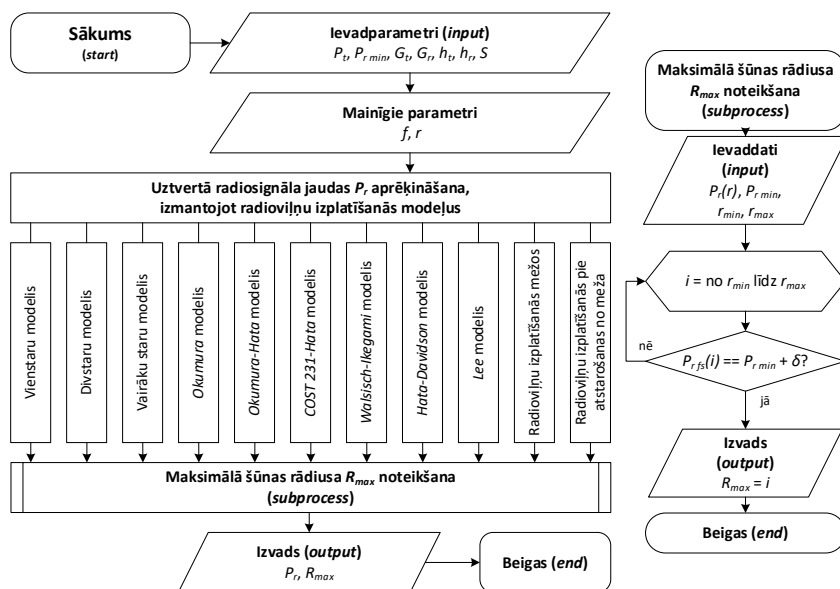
Sākums
(start)

Ievadparametri (input)
$P_t$, $P_{r\,min}$, $G_t$, $G_r$, $h_t$, $h_r$, $S$

Mainīgie parametri
$f$, $r$

Uztvertā radiosignāla jaudas $P_r$ aprēķināšana, izmantojot radioviļņu izplatīšanās modeļus

Vienstaru modelis

Divstaru modelis

Vairāku staru modelis

Okumura modelis

Okumura-Hata modelis

COST 231-Hata modelis

Walsisch-Ikegami modelis

Hata-Davidson modelis

Lee modelis

Radioviļņu izplatīšanās mežos

Radioviļņu izplatīšanās pie atstarošanās no meža

Maksimālā šūnas rādiusa $R_{max}$ noteikšana
(subprocess)

Izvads (output)
$P_r$, $R_{max}$

Beigas (end)

Maksimālā šūnas rādiusa $R_{max}$ noteikšana
(subprocess)

Ievaddati
(input)
$P_r(r)$, $P_{r\,min}$, $r_{min}$, $r_{max}$

$i$ = no $r_{min}$ līdz $r_{max}$

nē

$P_{r\,fs}(i) == P_{r\,min} + \delta$?

jā

Izvads
(output)
$R_{max} = i$

Beigas (end)